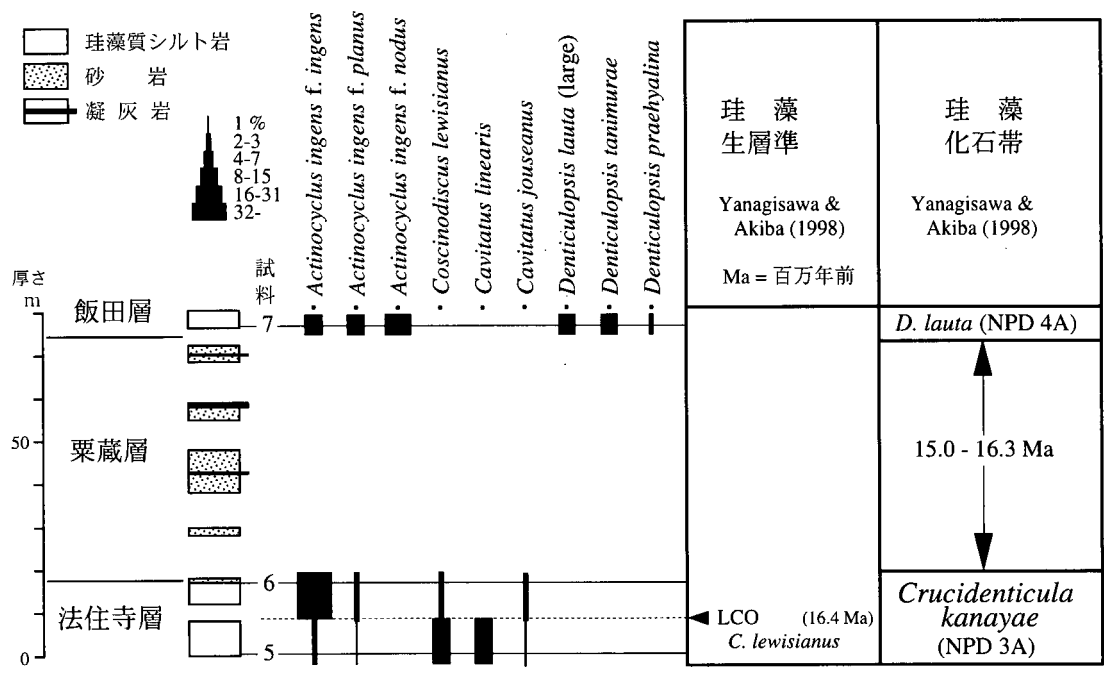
珪藻質シルト岩
砂　岩
凝灰岩

1 %
2-3
4-7
8-15
16-31
32-

Actinocyclus ingens f. ingens
Actinocyclus ingens f. planus
Actinocyclus ingens f. nodus
Coscinodiscus lewisianus
Cavitatus linearis
Cavitatus jouseanus
Denticulopsis lauta (large)
Denticulopsis tanimurae
Denticulopsis praehyalina

珪　藻
生層準

Yanagisawa & Akiba (1998)

Ma = 百万年前

珪　藻
化石帯

Yanagisawa & Akiba (1998)

厚さ
m

試料

飯田層
7
粟蔵層
50
6
法住寺層
5
0

D. lauta (NPD 4A)

15.0 - 16.3 Ma

LCO (16.4 Ma)
C. lewisianus

Crucidenticula kanayae
(NPD 3A)